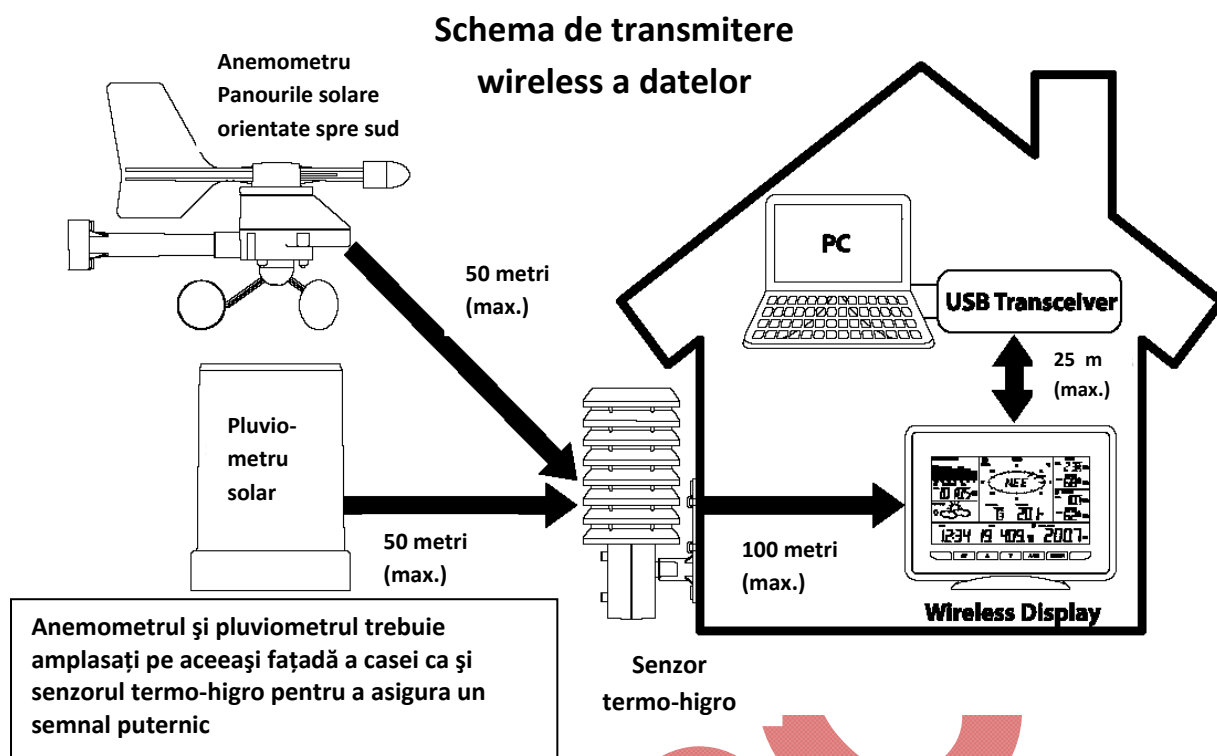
Schema de transmitere wireless a datelor

Anemometru
Panourile solare orientate spre sud

50 metri (max.)

PC

USB Transceiver

25 m (max.)

Pluvio-metru solar

50 metri (max.)

100 metri (max.)

NEE

1234 19 409 2007

Wireless Display

Anemometrul şi pluviometrul trebuie amplasaţi pe aceeaşi faţadă a casei ca şi senzorul termo-higro pentru a asigura un semnal puternic

Senzor termo-higro